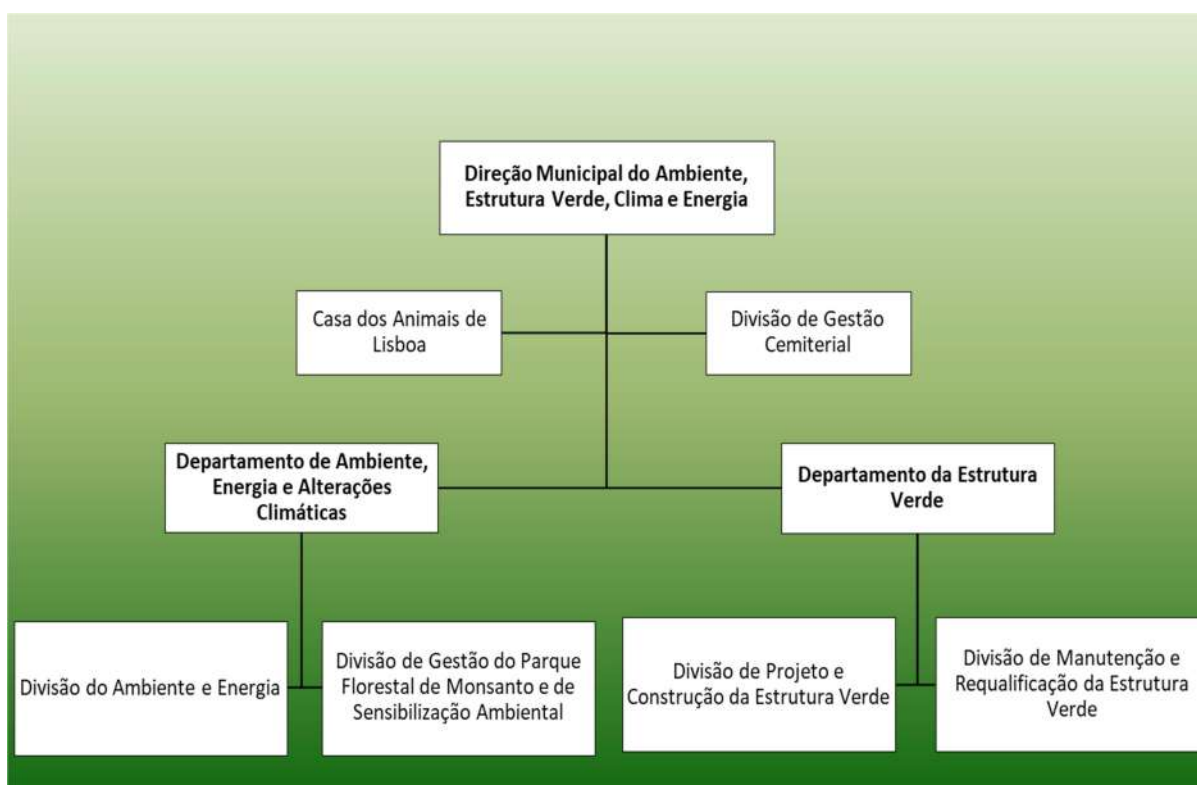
Direção Municipal do Ambiente, Estrutura Verde, Clima e Energia

Casa dos Animais de Lisboa

Divisão de Gestão Cemiterial

Departamento de Ambiente, Energia e Alterações Climáticas

Departamento da Estrutura Verde

Divisão do Ambiente e Energia

Divisão de Gestão do Parque Florestal de Monsanto e de Sensibilização Ambiental

Divisão de Projeto e Construção da Estrutura Verde

Divisão de Manutenção e Requalificação da Estrutura Verde